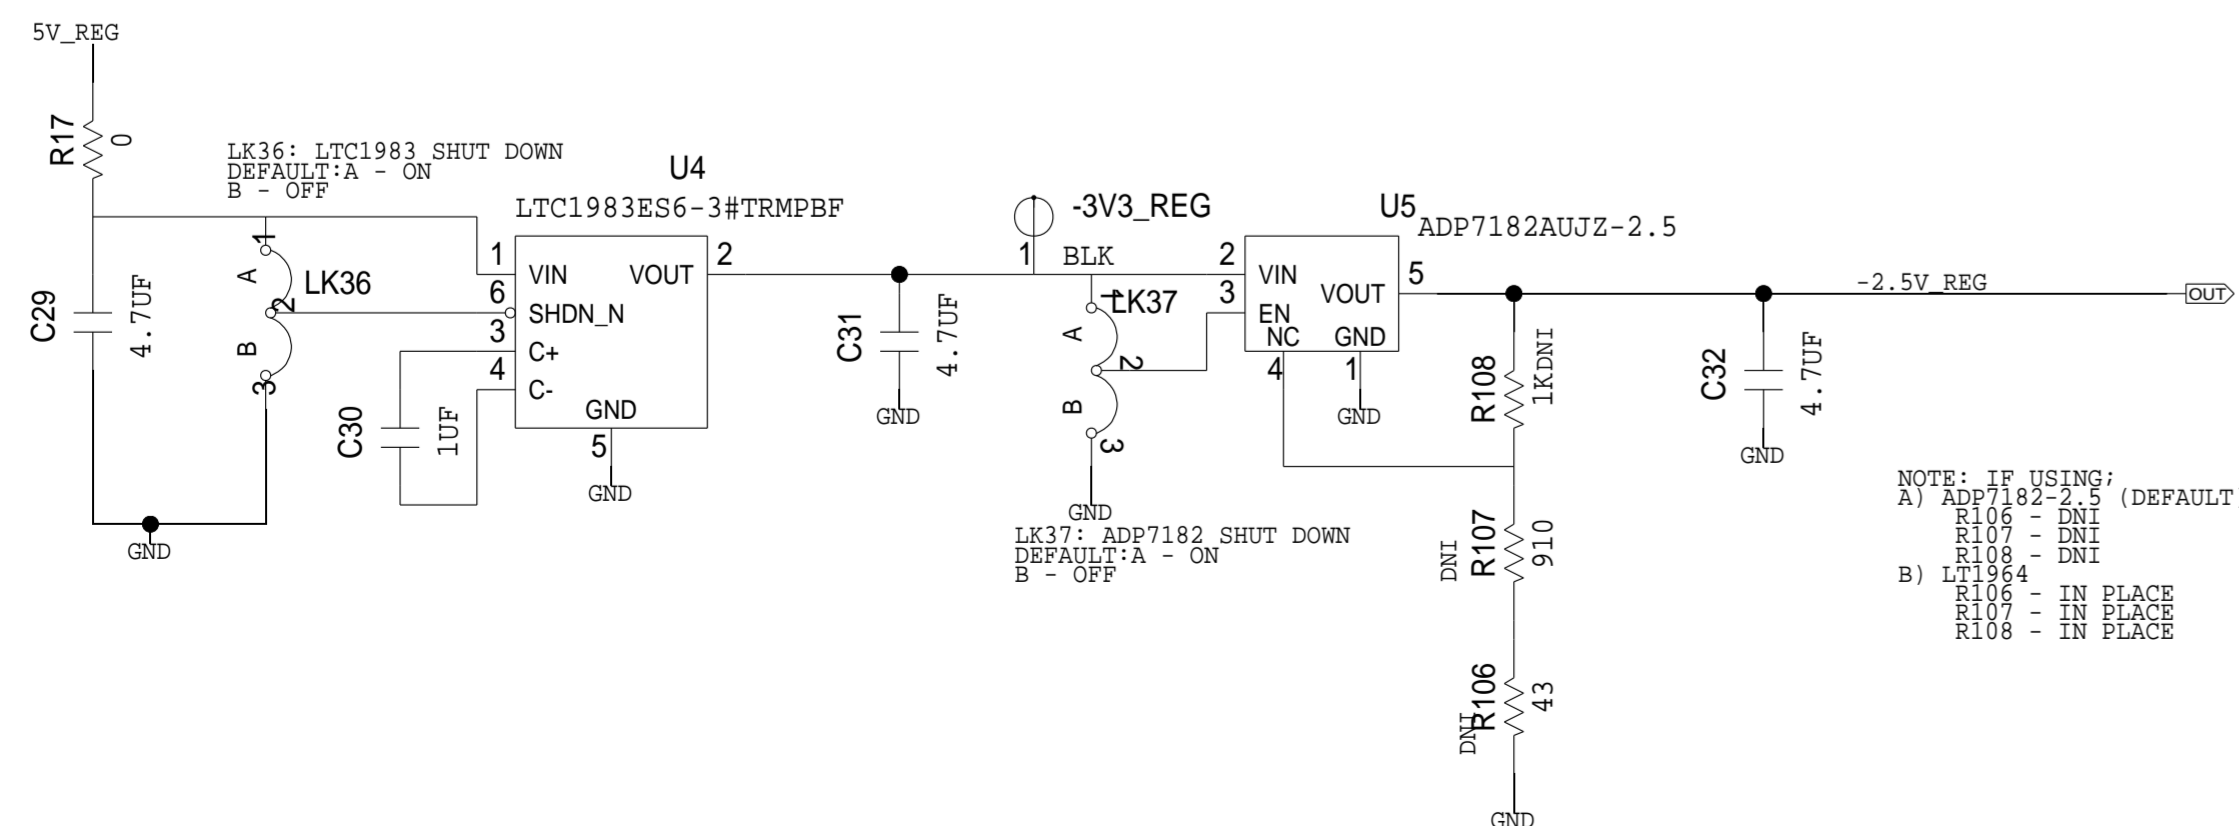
5V_REG

R17
0

LK36: LTC1983 SHUT DOWN
DEFAULT:A - ON
B - OFF

U4
LTC1983ES6-3#TRMPBF

1
A
LK36
2
B
3

C29
4.7UF

GND

1 VIN
6 SHDN_N
3 C+
4 C-
2 VOUT
GND
5

C30
1UF

GND

C31
4.7UF
GND

-3V3_REG
1
BLK

LK37
A
2
B
3
GND

LK37: ADP7182 SHUT DOWN
DEFAULT:A - ON
B - OFF

U5
ADP7182AUJZ-2.5
2 VIN
3 EN
NC
4
VOUT 5
GND
1
GND

-2.5V_REG
OUT

R108
1K
DNI

R107
910
DNI

R106
43
DNI

GND

C32
4.7UF
GND

NOTE: IF USING;
A) ADP7182-2.5 (DEFAULT
R106 - DNI
R107 - DNI
R108 - DNI
B) LT1964
R106 - IN PLACE
R107 - IN PLACE
R108 - IN PLACE